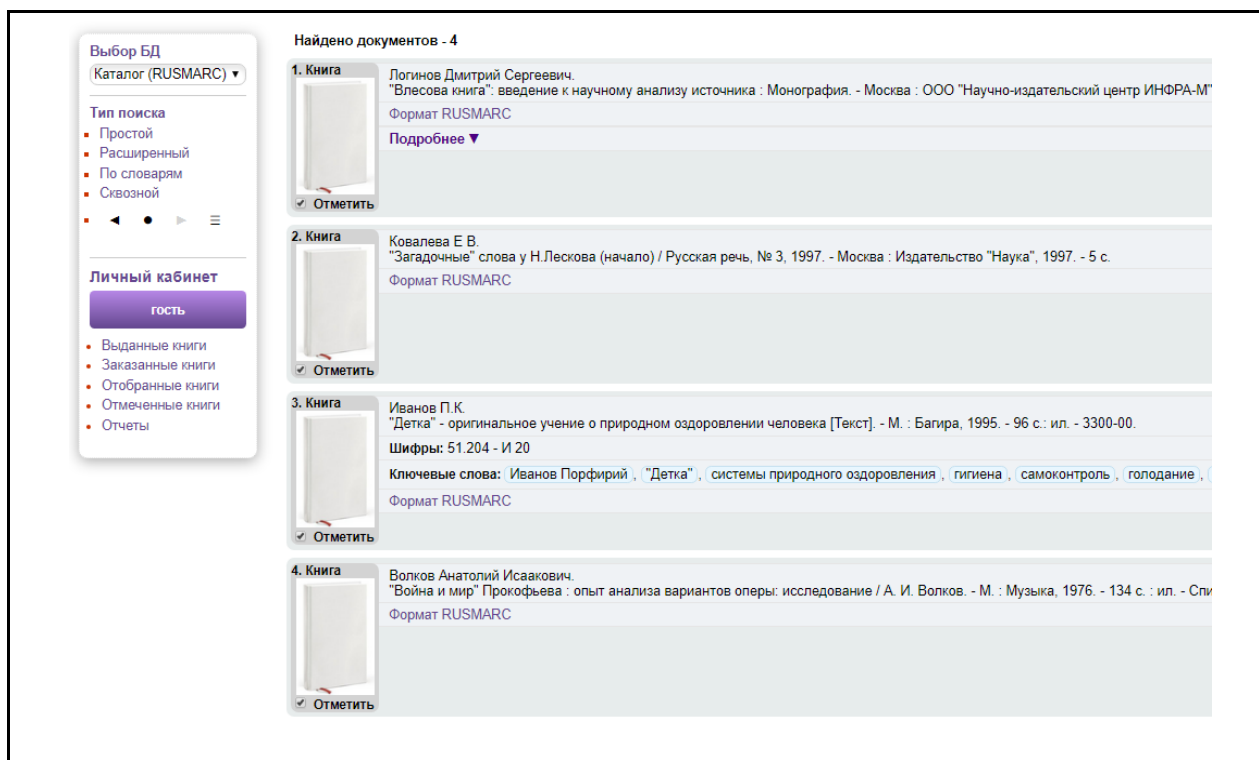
Выбор БД
Каталог (RUSMARC) ▾

Тип поиска
Простой
Расширенный
По словарям
Сквозной

Личный кабинет
гость
Выданные книги
Заказанные книги
Отобранные книги
Отмеченные книги
Отчеты

Найдено документов - 4

1. Книга
Отметить
Логинов Дмитрий Сергеевич.
"Влесова книга": введение к научному анализу источника : Монография. - Москва : ООО "Научно-издательский центр ИНФРА-М"
Формат RUSMARC
Подробнее ▼

2. Книга
Отметить
Ковалева Е В.
"Загадочные" слова у Н.Лескова (начало) / Русская речь, № 3, 1997. - Москва : Издательство "Наука", 1997. - 5 с.
Формат RUSMARC

3. Книга
Отметить
Иванов П.К.
"Детка" - оригинальное учение о природном оздоровлении человека [Текст]. - М. : Багира, 1995. - 96 с.: ил. - 3300-00.
Шифры: 51.204 - И 20
Ключевые слова: Иванов Порфирий , "Детка" , системы природного оздоровления , гигиена , самоконтроль , голодание ,
Формат RUSMARC

4. Книга
Отметить
Волков Анатолий Исаакович.
"Война и мир" Прокофьева : опыт анализа вариантов оперы: исследование / А. И. Волков. - М. : Музыка, 1976. - 134 с. : ил. - Спи
Формат RUSMARC